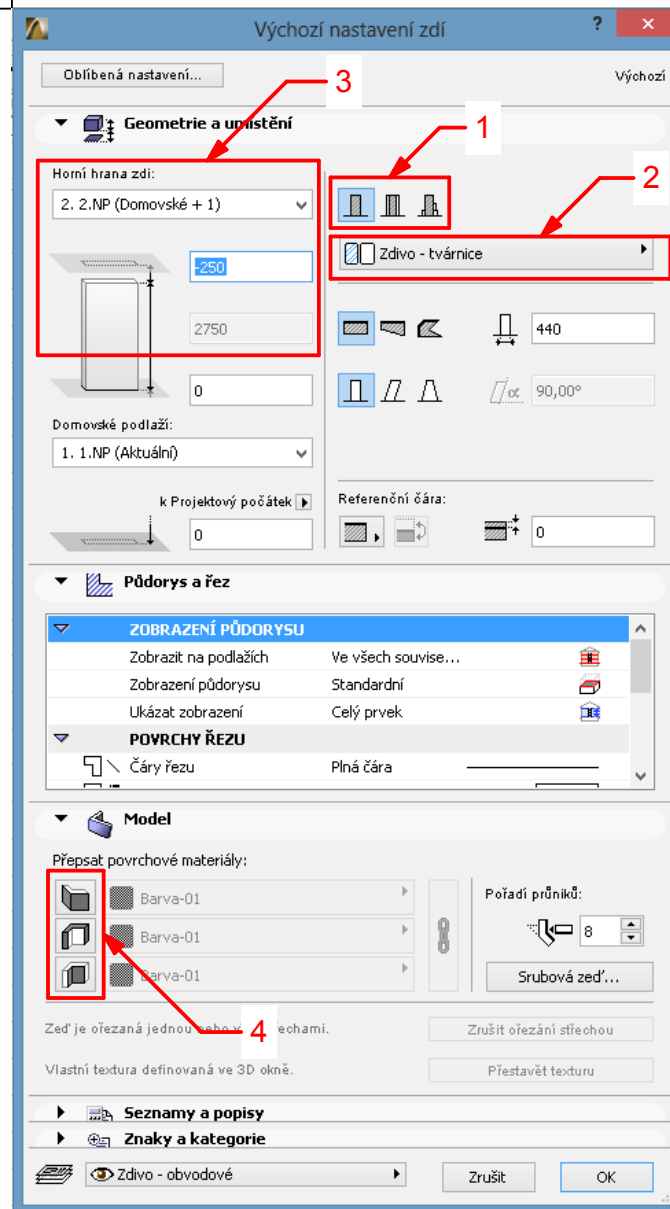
Výchozí nastavení zdí

?

Oblíbená nastavení...

Výchozí

3

Geometrie a umístění

1

2

Horní hrana zdi:

2. 2.NP (Domovské + 1)

Zdivo - tvárnice

-250

2750

440

0

90,00°

Domovské podlaží:

1. 1.NP (Aktuální)

k Projektový počátek

Referenční čára:

0

0

Půdorys a řez

| ZOBRAZENÍ PŮDORYSU | | |
|---|---|---|
| Zobrazit na podlažích | Ve všech souvise... | |
| Zobrazení půdorysu | Standardní | |
| Ukázat zobrazení | Celý prvek | |
| POVRCHY ŘEZU | | |
| Čáry řezu | Plná čára | |

Model

Přepsat povrchové materiály:

Barva-01

Barva-01

Barva-01

Pořadí průniků:

8

Srubová zeď...

4

Zeď je ořezaná jednou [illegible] střechami.

Zrušit ořezání střechou

Vlastní textura definovaná ve 3D okně.

Přestavět texturu

Seznamy a popisy

Znaky a kategorie

Zdivo - obvodové

Zrušit

OK